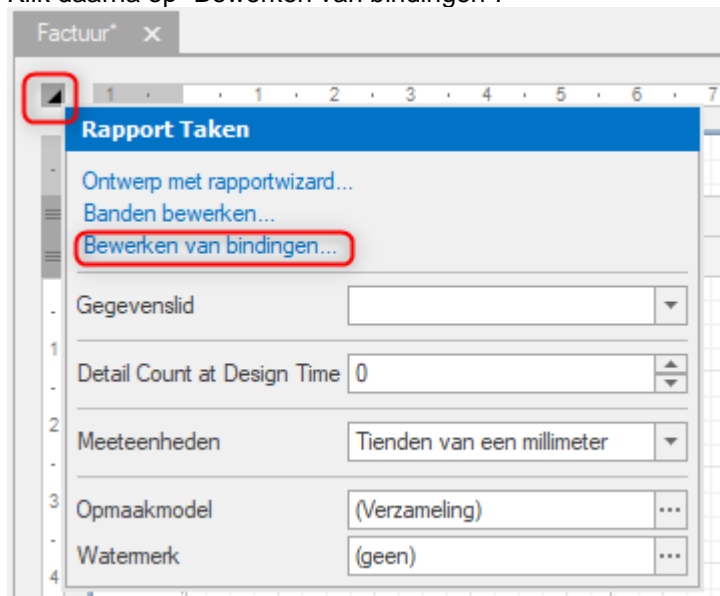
Factuur* ×

1 · · 1 · 2 · 3 · 4 · 5 · 6 · 7

Rapport Taken

Ontwerp met rapportwizard...
Banden bewerken...
Bewerken van bindingen...

Gegevenslid

Detail Count at Design Time 0

Meeteenheden Tienden van een millimeter

Opmaakmodel (Verzameling)

Watermerk (geen)

1
2
3
4